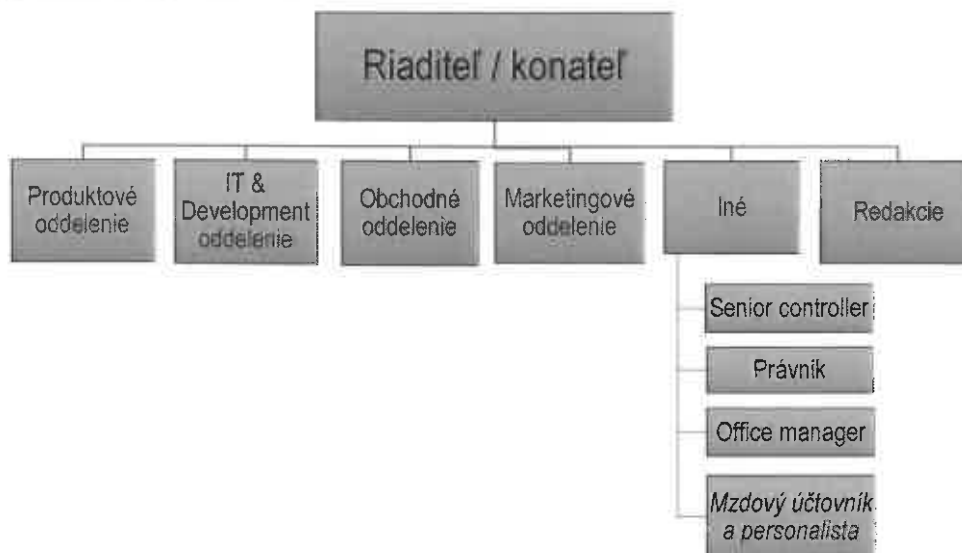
Riaditeľ / konateľ

Produktové oddelenie

IT & Development oddelenie

Obchodné oddelenie

Marketingové oddelenie

Iné

Redakcie

Senior controller

Právnik

Office manager

Mzdový účtovník a personalista